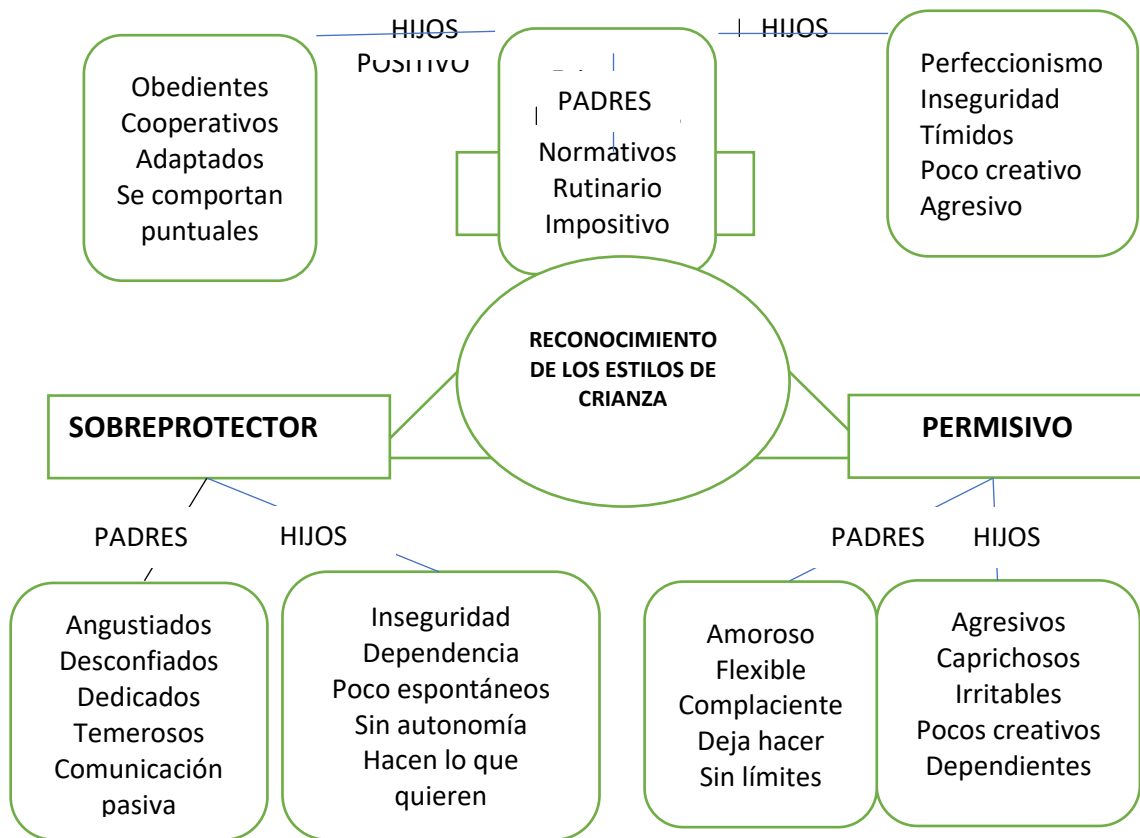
HIJOS
POSITIVO

HIJOS

Obedientes
Cooperativos
Adaptados
Se comportan puntuales

PADRES
Normativos
Rutinario
Impositivo

Perfeccionismo
Inseguridad
Tímidos
Poco creativo
Agresivo

RECONOCIMIENTO DE LOS ESTILOS DE CRIANZA

SOBREPROTECTOR

PERMISIVO

PADRES

HIJOS

PADRES

HIJOS

Angustiados
Desconfiados
Dedicados
Temerosos
Comunicación pasiva

Inseguridad
Dependencia
Poco espontáneos
Sin autonomía
Hacen lo que quieren

Amoroso
Flexible
Complaciente
Deja hacer
Sin límites

Agresivos
Caprichosos
Irritables
Pocos creativos
Dependientes